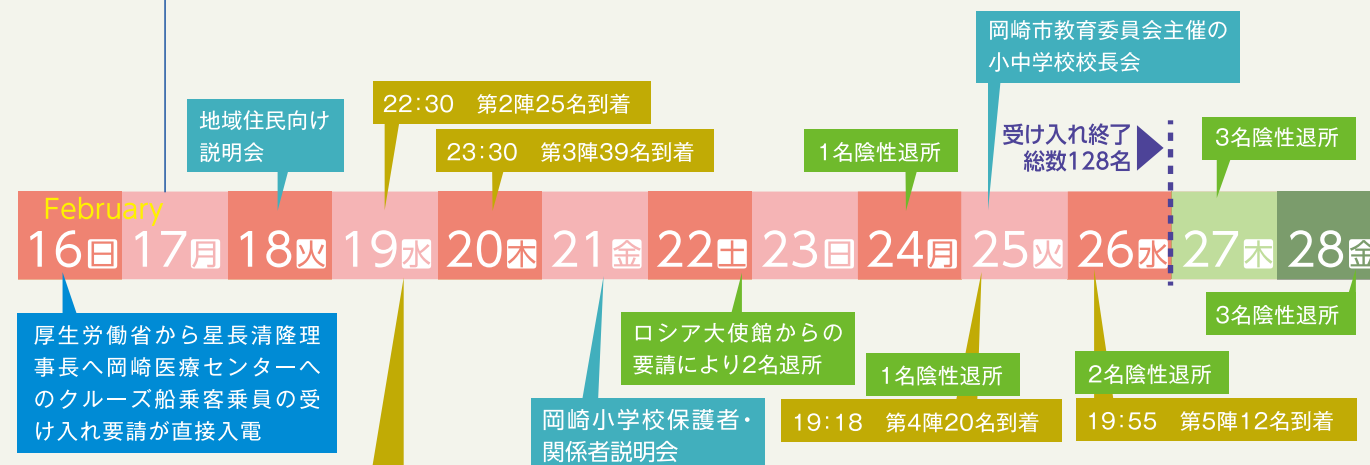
岡崎市教育委員会主催の
小中学校校長会

地域住民向け
説明会

22:30　第2陣25名到着

23:30　第3陣39名到着

1名陰性退所

受け入れ終了
総数128名

3名陰性退所

February

16日 17月 18火 19水 20木 21金 22土 23日 24月 25火 26水 27木 28金

3名陰性退所

厚生労働省から星長清隆理事長へ岡崎医療センターへのクルーズ船乗客乗員の受け入れ要請が直接入電

ロシア大使館からの
要請により2名退所

1名陰性退所

2名陰性退所

岡崎小学校保護者・
関係者説明会

19:18　第4陣20名到着

19:55　第5陣12名到着